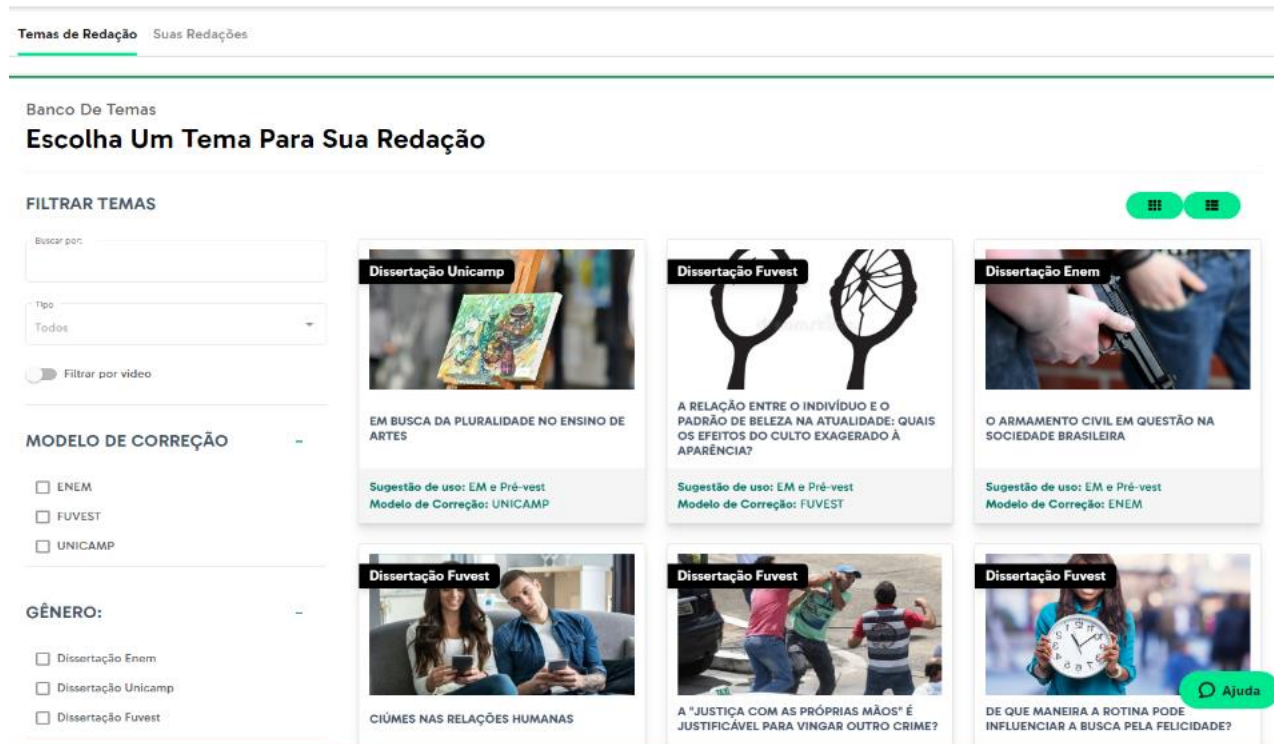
Temas de Redação Suas Redações

Banco De Temas

Escolha Um Tema Para Sua Redação

FILTRAR TEMAS

Buscar por:

Tipo
Todos

Filtrar por vídeo

MODELO DE CORREÇÃO –

ENEM
FUVEST
UNICAMP

GÊNERO: –

Dissertação Enem
Dissertação Unicamp
Dissertação Fuvest

Dissertação Unicamp

EM BUSCA DA PLURALIDADE NO ENSINO DE ARTES

Sugestão de uso: EM e Pré-vest
Modelo de Correção: UNICAMP

Dissertação Fuvest

A RELAÇÃO ENTRE O INDIVÍDUO E O PADRÃO DE BELEZA NA ATUALIDADE: QUAIS OS EFEITOS DO CULTO EXAGERADO À APARÊNCIA?

Sugestão de uso: EM e Pré-vest
Modelo de Correção: FUVEST

Dissertação Enem

O ARMAMENTO CIVIL EM QUESTÃO NA SOCIEDADE BRASILEIRA

Sugestão de uso: EM e Pré-vest
Modelo de Correção: ENEM

Dissertação Fuvest

CIÚMES NAS RELAÇÕES HUMANAS

Dissertação Fuvest

A "JUSTIÇA COM AS PRÓPRIAS MÃOS" É JUSTIFICÁVEL PARA VINGAR OUTRO CRIME?

Dissertação Fuvest

DE QUE MANEIRA A ROTINA PODE INFLUENCIAR A BUSCA PELA FELICIDADE?

Ajuda